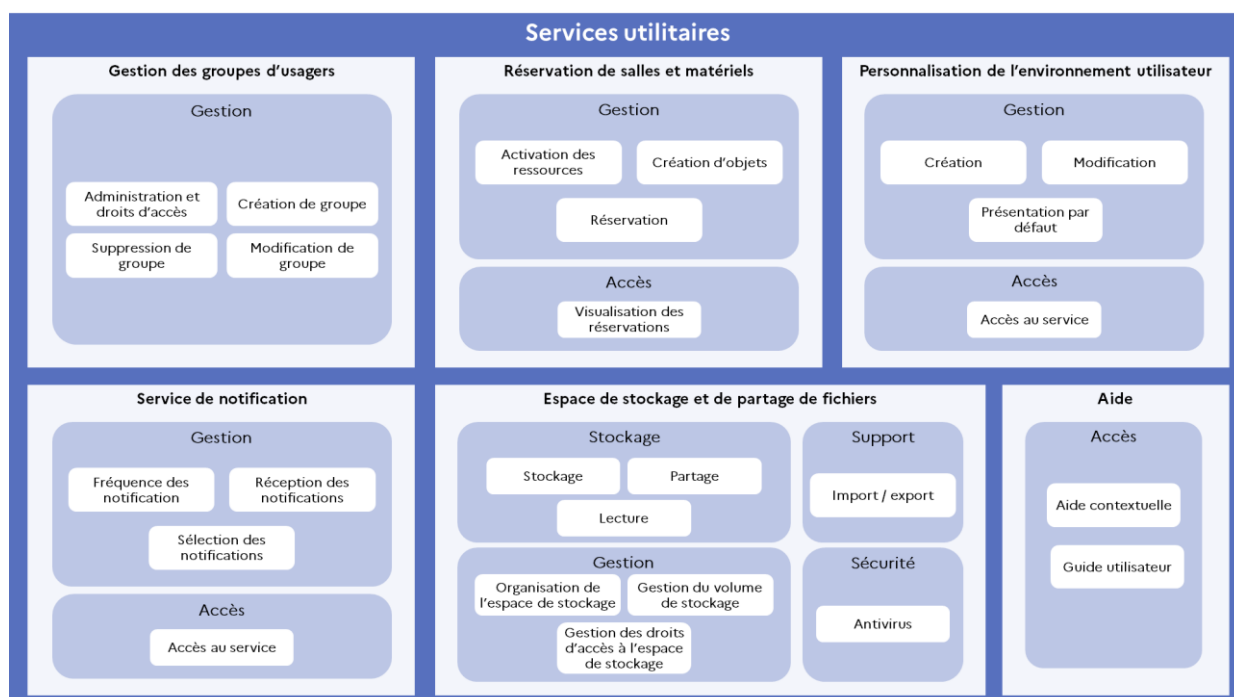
Services utilitaires

Gestion des groupes d'usagers

Gestion

Administration et droits d'accès

Création de groupe

Suppression de groupe

Modification de groupe

Réservation de salles et matériels

Gestion

Activation des ressources

Création d'objets

Réservation

Accès

Visualisation des réservations

Personnalisation de l'environnement utilisateur

Gestion

Création

Modification

Présentation par défaut

Accès

Accès au service

Service de notification

Gestion

Fréquence des notification

Réception des notifications

Sélection des notifications

Accès

Accès au service

Espace de stockage et de partage de fichiers

Stockage

Stockage

Partage

Lecture

Gestion

Organisation de l'espace de stockage

Gestion du volume de stockage

Gestion des droits d'accès à l'espace de stockage

Support

Import / export

Sécurité

Antivirus

Aide

Accès

Aide contextuelle

Guide utilisateur